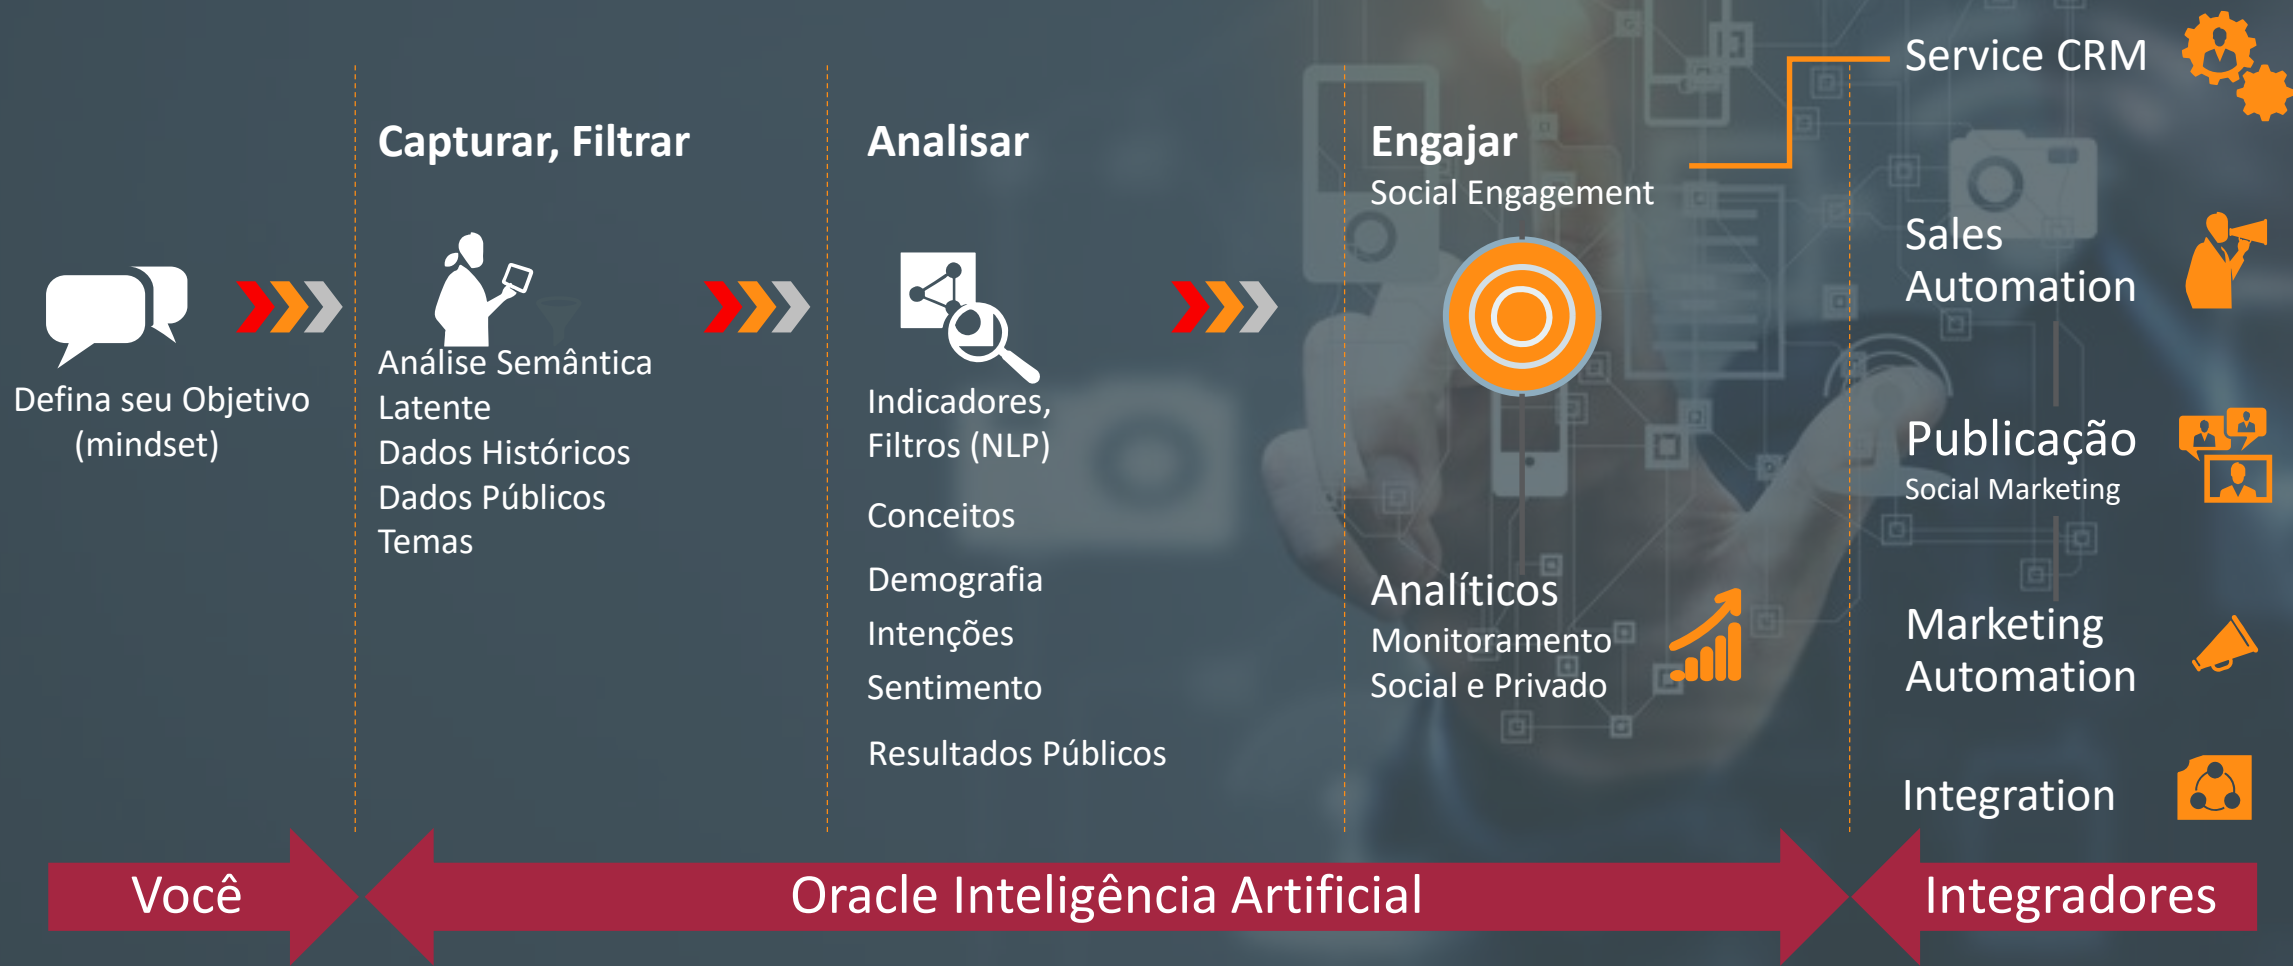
Defina seu Objetivo (mindset)

Capturar, Filtrar

Análise Semântica Latente
Dados Históricos
Dados Públicos
Temas

Analisar

Indicadores, Filtros (NLP)

Conceitos

Demografia

Intenções

Sentimento

Resultados Públicos

Engajar
Social Engagement

Analíticos
Monitoramento Social e Privado

Service CRM

Sales Automation

Publicação
Social Marketing

Marketing Automation

Integration

Você

Oracle Inteligência Artificial

Integradores